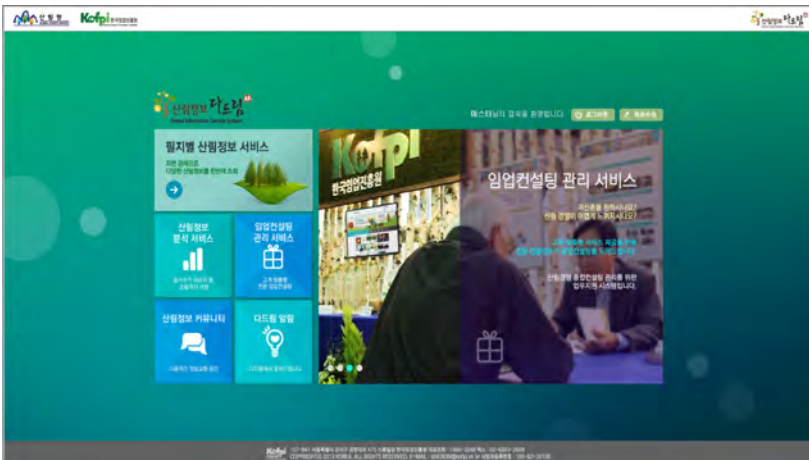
산림청 Kofpi 한국임업진흥원

산림정보 다드림

산림정보 다드림

테스터님의 접속을 환영합니다. 로그아웃 정보수정

필지별 산림정보 서비스

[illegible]
다양한 산림정보를 한번에 조회

산림정보 분석 서비스

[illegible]

임업컨설팅 관리 서비스

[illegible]

산림정보 커뮤니티

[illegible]

다드림 알림

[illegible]

Kofpi
한국임업진흥원

임업컨설팅 관리 서비스

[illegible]

산림경영 종합컨설팅 관리를 위한 업무지원 시스템입니다.

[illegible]
COPYRIGHT© 2013 KOREA. ALL RIGHTS RESERVED. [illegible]